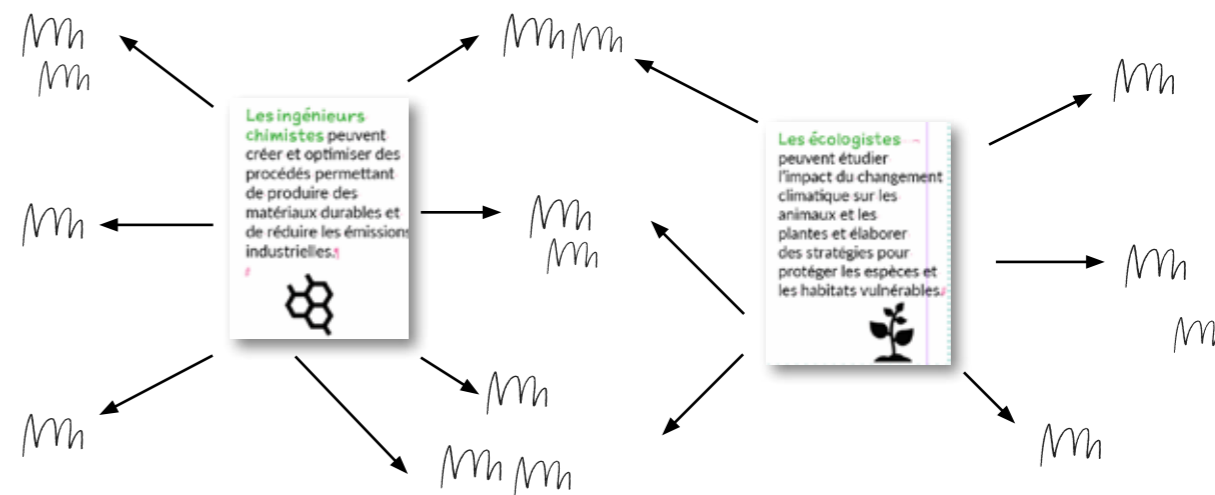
Les ingénieurs chimistes peuvent créer et optimiser des procédés permettant de produire des matériaux durables et de réduire les émissions industrielles.

Les écologistes peuvent étudier l'impact du changement climatique sur les animaux et les plantes et élaborer des stratégies pour protéger les espèces et les habitats vulnérables.